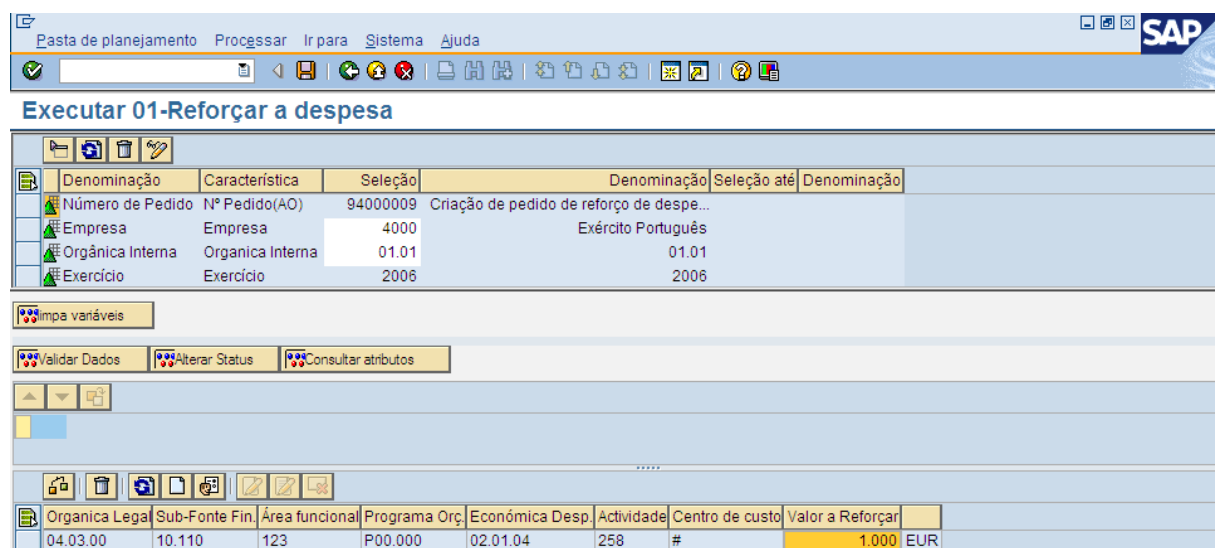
Pasta de planejamento Processar Ir para Sistema Ajuda

SAP

Executar 01-Reforçar a despesa

| Denominação | Característica | Seleção | Denominação | Seleção até | Denominação |
|---|---|---|---|---|---|
| Número de Pedido | Nº Pedido(AO) | 94000009 | Criação de pedido de reforço de despe... | | |
| Empresa | Empresa | 4000 | Exército Português | | |
| Orgânica Interna | Organica Interna | 01.01 | 01.01 | | |
| Exercício | Exercício | 2006 | 2006 | | |

Limpa variáveis

Validar Dados Alterar Status Consultar atributos

| Organica Legal | Sub-Fonte Fin. | Área funcional | Programa Orç. | Económica Desp. | Actividade | Centro de custo | Valor a Reforçar | |
|---|---|---|---|---|---|---|---|---|
| 04.03.00 | 10.110 | 123 | P00.000 | 02.01.04 | 258 | # | 1.000 | EUR |